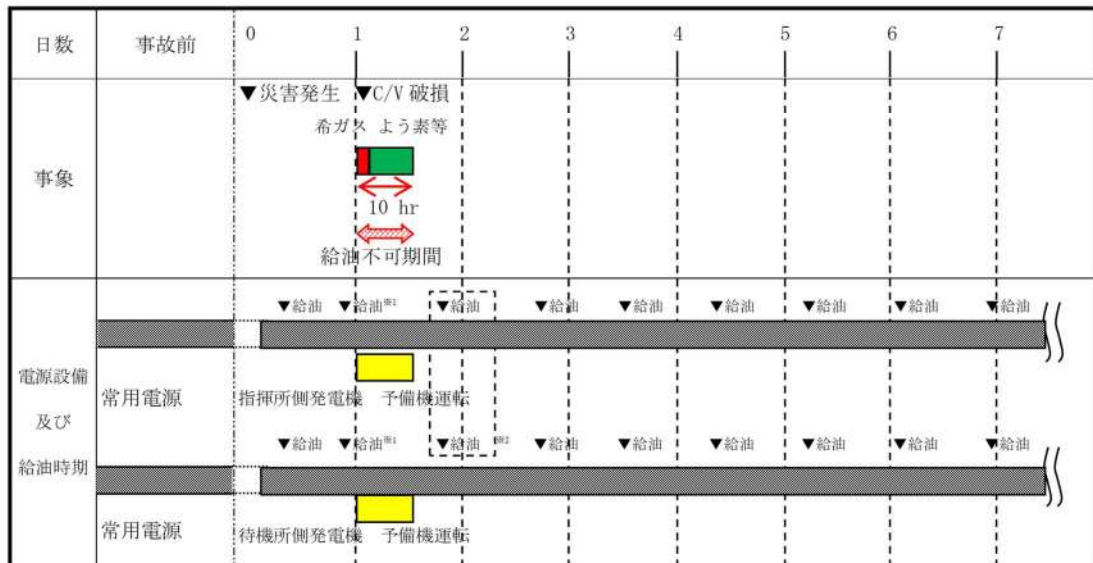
| 日数 | 事故前 | 0 1 2 3 4 5 6 7 |
|---|---|---|
| 事象 | | ▼災害発生 ▼C/V破損 希ガス よう素等 10 hr 給油不可期間 |
| 電源設備及び給油時期 | | ▼給油 ▼給油※1 ▼給油 ▼給油 ▼給油 ▼給油 ▼給油 ▼給油 ▼給油 |
| | 常用電源 | 指揮所側発電機 予備機運転 |
| | | ▼給油 ▼給油※1 ▼給油 ※2 ▼給油 ▼給油 ▼給油 ▼給油 ▼給油 ▼給油 |
| | 常用電源 | 待機所側発電機 予備機運転 |